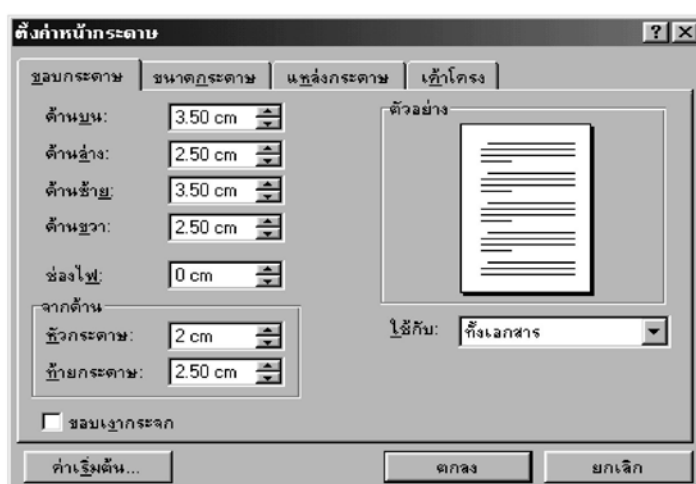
ตั้งค่าหน้ากระดาษ

? X

ขอบกระดาษ | ขนาดกระดาษ | แหล่งกระดาษ | เค้าโครง

ด้านบน: 3.50 cm
ด้านล่าง: 2.50 cm
ด้านซ้าย: 3.50 cm
ด้านขวา: 2.50 cm

ช่องไฟ: 0 cm

จากด้าน
หัวกระดาษ: 2 cm
ท้ายกระดาษ: 2.50 cm

ตัวอย่าง

ใช้กับ: ทั้งเอกสาร

ขอบเงากระจก

ค่าเริ่มต้น...

ตกลง

ยกเลิก